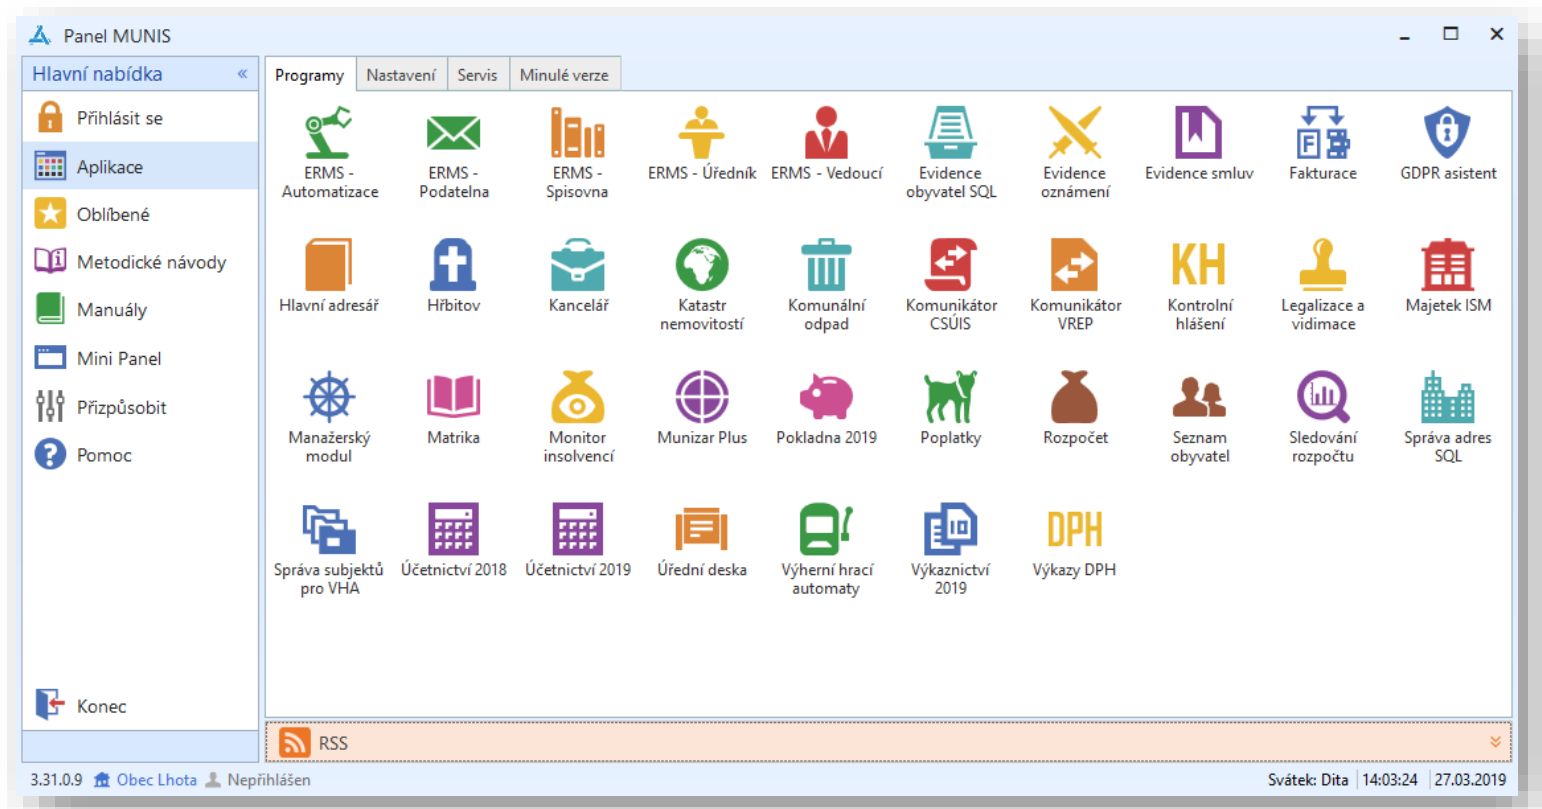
Panel MUNIS

Hlavní nabídka «

Přihlásit se
Aplikace
Oblíbené
Metodické návody
Manuály
Mini Panel
Přizpůsobit
Pomoc

Konec

Programy | Nastavení | Servis | Minulé verze

ERMS - Automatizace
ERMS - Podatelna
ERMS - Spisovna
ERMS - Úředník
ERMS - Vedoucí
Evidence obyvatel SQL
Evidence oznámení
Evidence smluv
Fakturace
GDPR asistent

Hlavní adresář
Hřbitov
Kancelář
Katastr nemovitostí
Komunální odpad
Komunikátor CSÚIS
Komunikátor VREP
Kontrolní hlášení
Legalizace a vidimace
Majetek ISM

Manažerský modul
Matrika
Monitor insolvencí
Munizar Plus
Pokladna 2019
Poplatky
Rozpočet
Seznam obyvatel
Sledování rozpočtu
Správa adres SQL

Správa subjektů pro VHA
Účetnictví 2018
Účetnictví 2019
Úřední deska
Výherní hrací automaty
Výkaznictví 2019
Výkazy DPH

RSS

3.31.0.9 Obec Lhota Nepřihlášen
Svátek: Dita | 14:03:24 | 27.03.2019